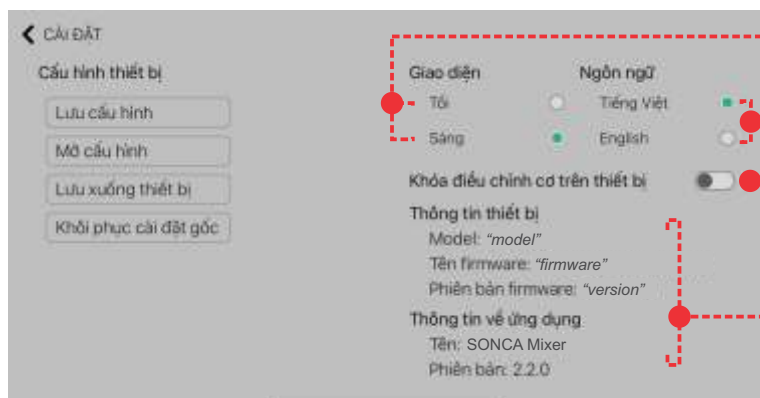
CÀI ĐẶT

Cấu hình thiết bị

Lưu cấu hình

Mở cấu hình

Lưu xuống thiết bị

Khôi phục cài đặt gốc

Giao diện

Tối

Sáng

Ngôn ngữ

Tiếng Việt

English

Khóa điều chỉnh cơ trên thiết bị

Thông tin thiết bị

Model: "model"

Tên firmware: "firmware"

Phiên bản firmware: "version"

Thông tin về ứng dụng

Tên: SONCA Mixer

Phiên bản: 2.2.0